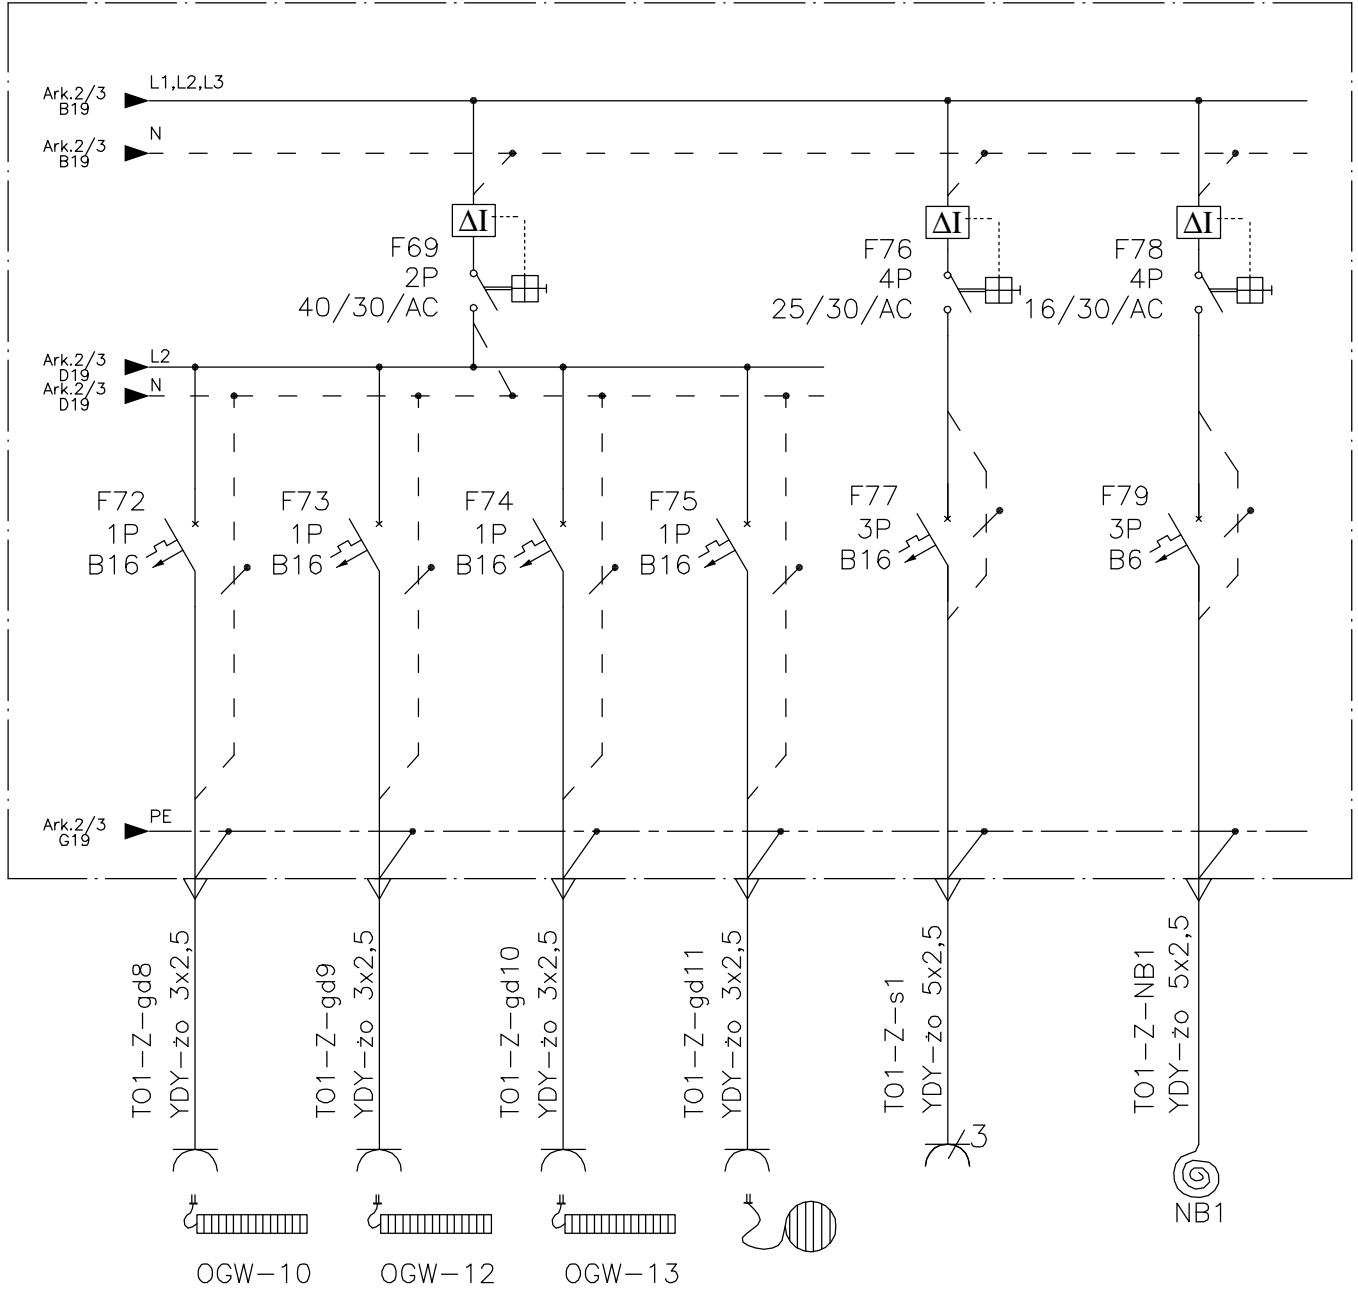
Ark.2/3
B19
L1,L2,L3

Ark.2/3
B19
N

ΔI
F69
2P
40/30/AC

ΔI
F76
4P
25/30/AC

ΔI
F78
4P
16/30/AC

Ark.2/3
D19
L2
Ark.2/3
D19
N

F72
1P
B16

F73
1P
B16

F74
1P
B16

F75
1P
B16

F77
3P
B16

F79
3P
B6

Ark.2/3
G19
PE

TO1–Z–gd8
YDY–żo 3x2,5

TO1–Z–gd9
YDY–żo 3x2,5

TO1–Z–gd10
YDY–żo 3x2,5

TO1–Z–gd11
YDY–żo 3x2,5

TO1–Z–s1
YDY–żo 5x2,5

TO1–Z–NB1
YDY–żo 5x2,5

3

NB1

OGW–10
OGW–12
OGW–13